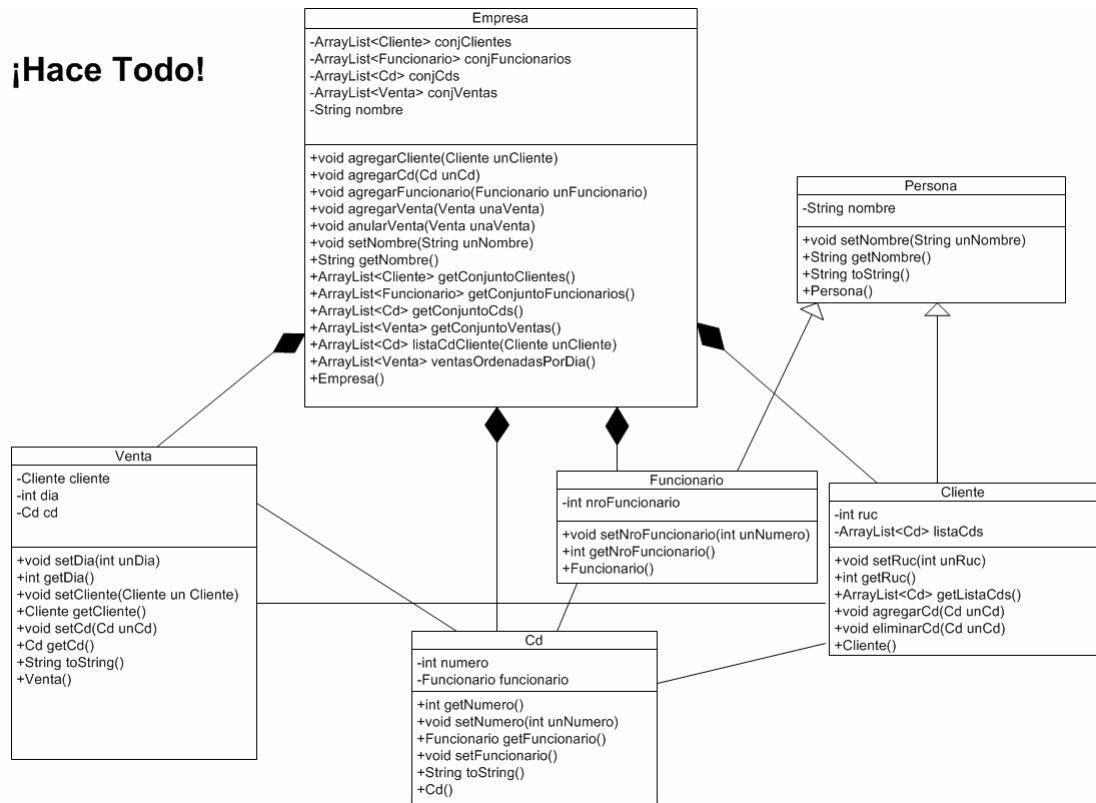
¡Hace Todo!

Empresa
-ArrayList<Cliente> conjClientes
-ArrayList<Funcionario> conjFuncionarios
-ArrayList<Cd> conjCds
-ArrayList<Venta> conjVentas
-String nombre

+void agregarCliente(Cliente unCliente)
+void agregarCd(Cd unCd)
+void agregarFuncionario(Funcionario unFuncionario)
+void agregarVenta(Venta unaVenta)
+void anularVenta(Venta unaVenta)
+void setNombre(String unNombre)
+String getNombre()
+ArrayList<Cliente> getConjuntoClientes()
+ArrayList<Funcionario> getConjuntoFuncionarios()
+ArrayList<Cd> getConjuntoCds()
+ArrayList<Venta> getConjuntoVentas()
+ArrayList<Cd> listaCdCliente(Cliente unCliente)
+ArrayList<Venta> ventasOrdenadasPorDia()
+Empresa()

Persona
-String nombre

+void setNombre(String unNombre)
+String getNombre()
+String toString()
+Persona()

Venta
-Cliente cliente
-int dia
-Cd cd

+void setDia(int unDia)
+int getDia()
+void setCliente(Cliente un Cliente)
+Cliente getCliente()
+void setCd(Cd unCd)
+Cd getCd()
+String toString()
+Venta()

Funcionario
-int nroFuncionario

+void setNroFuncionario(int unNumero)
+int getNroFuncionario()
+Funcionario()

Cliente
-int ruc
-ArrayList<Cd> listaCds

+void setRuc(int unRuc)
+int getRuc()
+ArrayList<Cd> getListaCds()
+void agregarCd(Cd unCd)
+void eliminarCd(Cd unCd)
+Cliente()

Cd
-int numero
-Funcionario funcionario

+int getNumero()
+void setNumero(int unNumero)
+Funcionario getFuncionario()
+void setFuncionario()
+String toString()
+Cd()